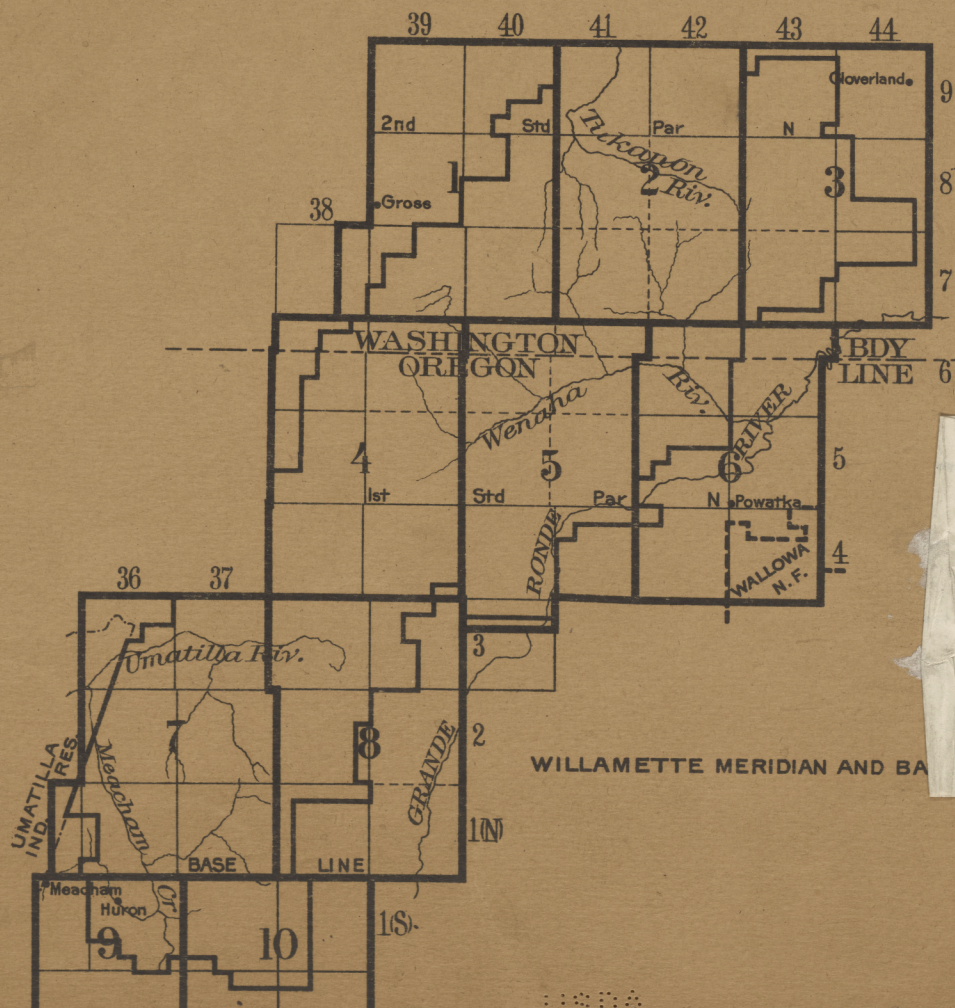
39 40 41 42 43 44

Cloverland 9

2nd Std Par N

Tukanon Riv.

1 2 3 8

Gross

38

7

WASHINGTON OREGON

BDY LINE 6

Wenaha Riv.

RIVER

4 5 6 5

Ist Std Par N Powatka

RONDE

WALLOWA N.F. 4

36 37

Umatilla Riv.

3

7 8 2

GRANDE

WILLAMETTE MERIDIAN AND BA

UMATILLA IND. RES.

Meacham

1(N)

BASE LINE

Meacham Cr.

Huron

9 10

1(S)